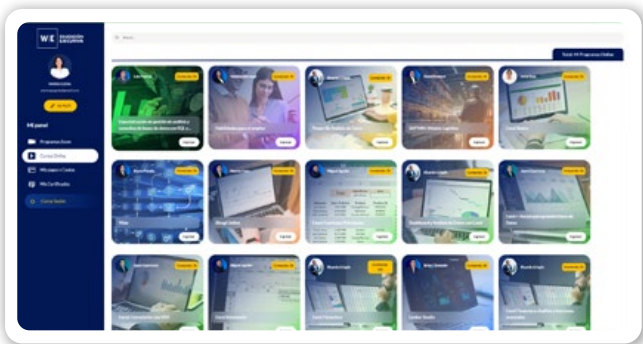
WE EDUCACIÓN EJECUTIVA

Mi panel

Programas Zoom

Cursos Online

Mis pagos o Cuotas

Mis Certificados

Cerrar Sesión

Total: 44 Programas Online

Ingresar

Ingresar

Ingresar

Ingresar

Ingresar

Ingresar

Ingresar

Ingresar

Ingresar

Ingresar

Power BI

SAP MM

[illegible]